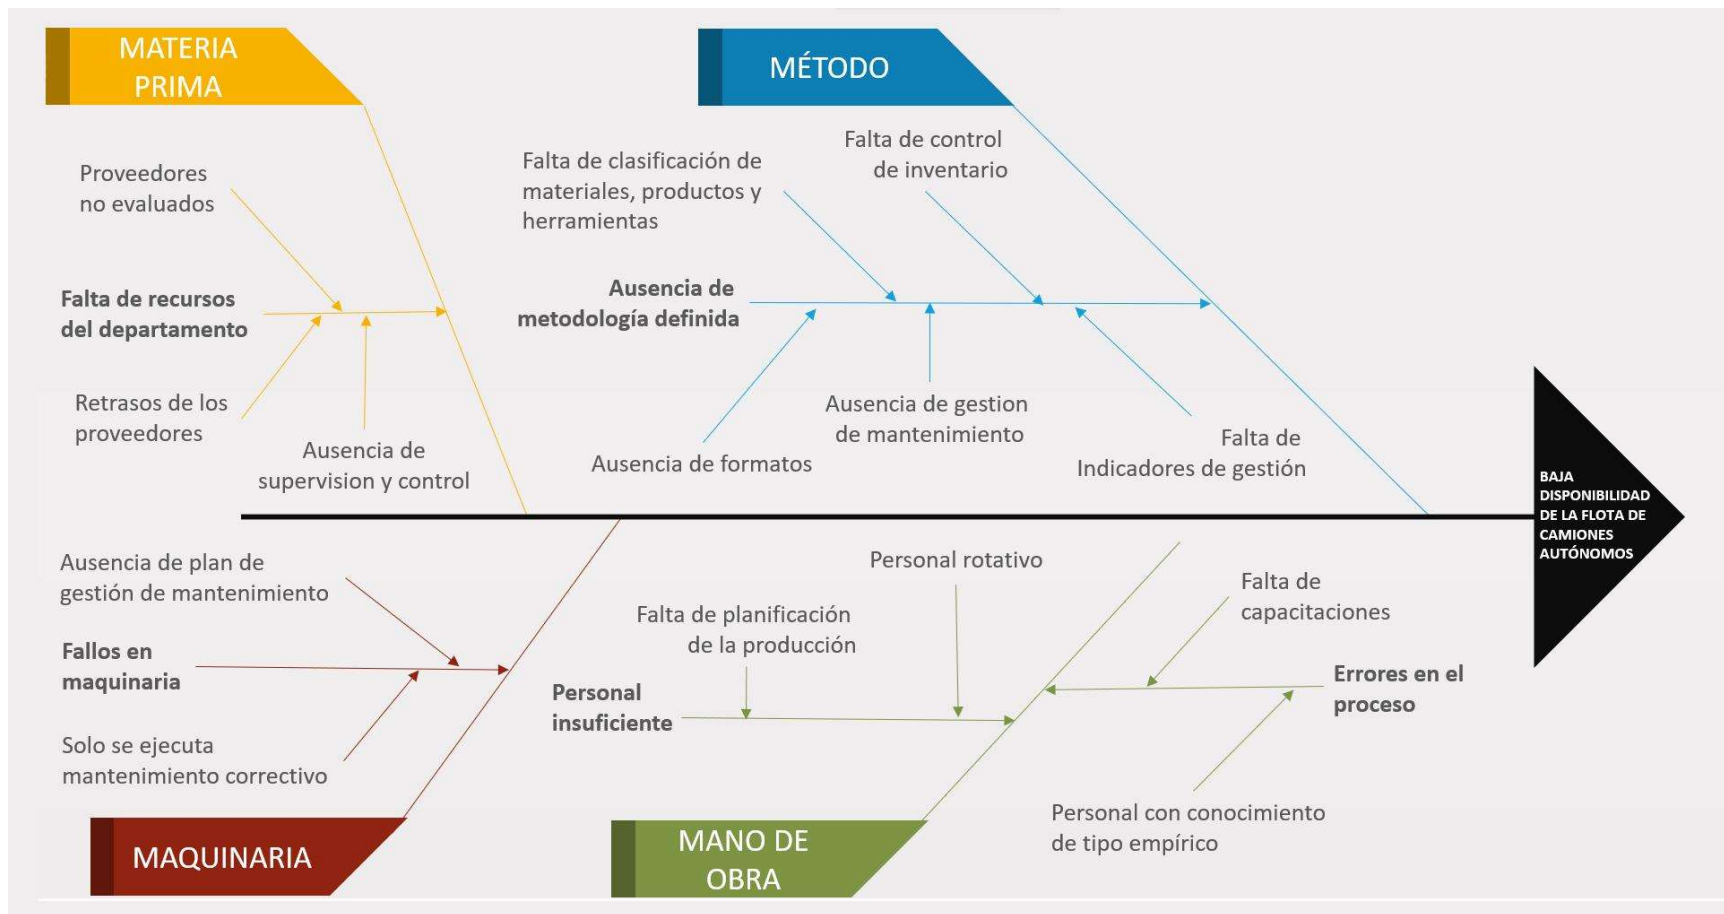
MATERIA PRIMA

Proveedores no evaluados

Falta de recursos del departamento

Retrasos de los proveedores

Ausencia de supervision y control

MÉTODO

Falta de clasificación de materiales, productos y herramientas

Falta de control de inventario

Ausencia de metodología definida

Ausencia de formatos

Ausencia de gestion de mantenimiento

Falta de Indicadores de gestión

BAJA DISPONIBILIDAD DE LA FLOTA DE CAMIONES AUTÓNOMOS

Ausencia de plan de gestión de mantenimiento

Fallos en maquinaria

Solo se ejecuta mantenimiento correctivo

MAQUINARIA

Personal rotativo

Falta de planificación de la producción

Personal insuficiente

Falta de capacitaciones

Errores en el proceso

Personal con conocimiento de tipo empírico

MANO DE OBRA